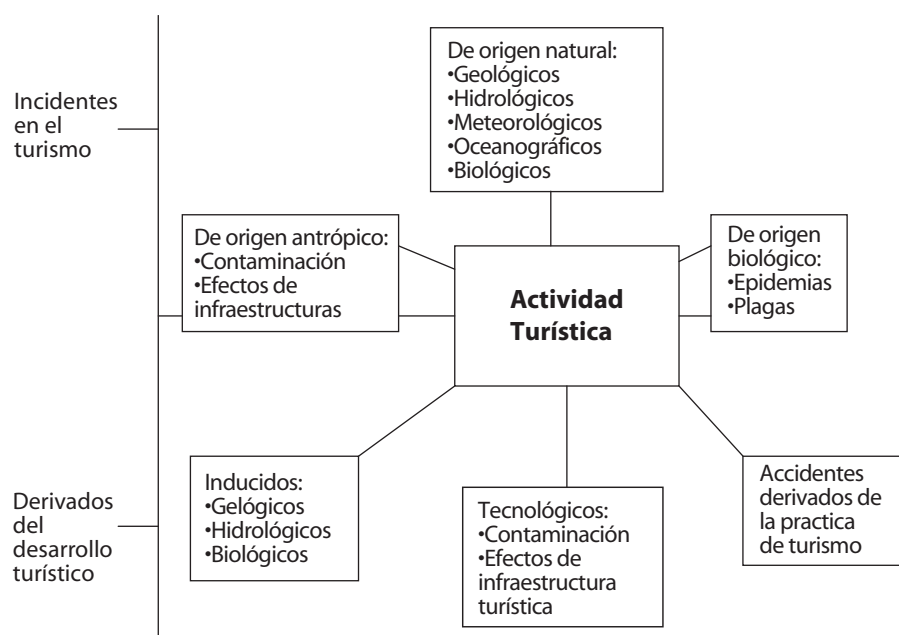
Incidentes en el turismo

De origen natural:
•Geológicos
•Hidrológicos
•Meteorológicos
•Oceanográficos
•Biológicos

De origen antrópico:
•Contaminación
•Efectos de infraestructuras

Actividad Turística

De origen biológico:
•Epidemias
•Plagas

Derivados del desarrollo turístico

Inducidos:
•Gelógicos
•Hidrológicos
•Biológicos

Tecnológicos:
•Contaminación
•Efectos de infraestructura turística

Accidentes derivados de la practica de turismo